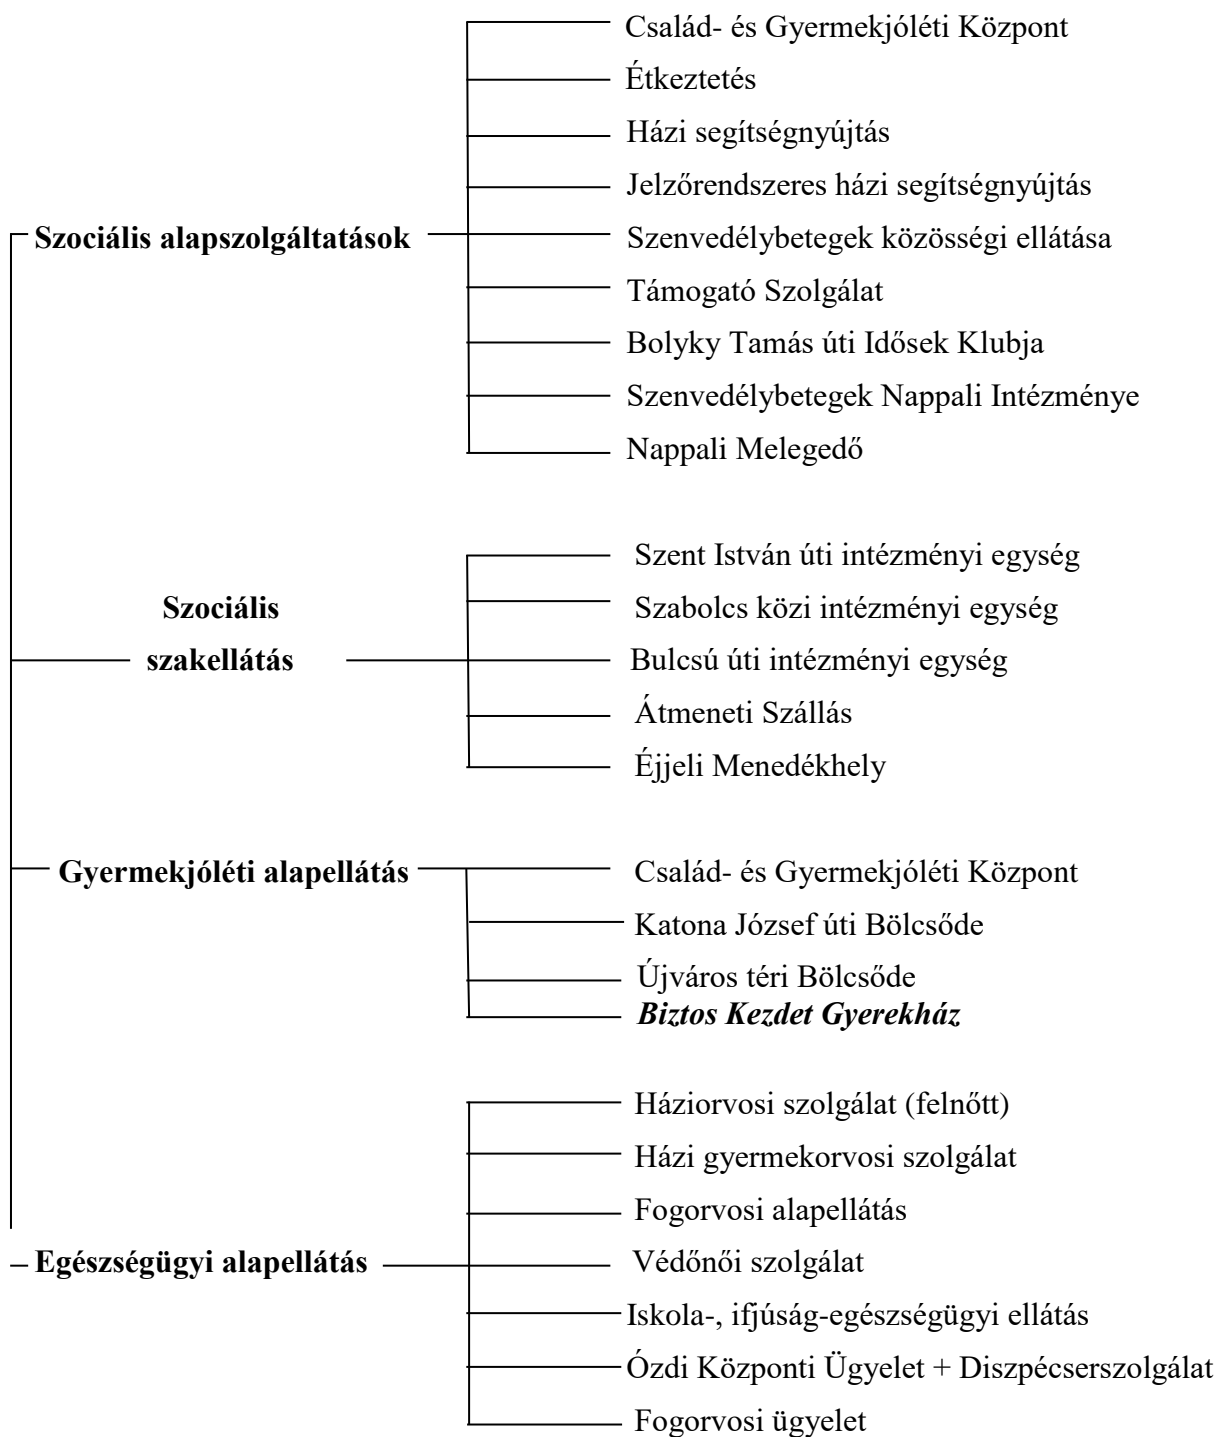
Család- és Gyermekjóléti Központ
Étkeztetés
Házi segítségnyújtás
Jelzőrendszeres házi segítségnyújtás
Szociális alapszolgáltatások
Szenvedélybetegek közösségi ellátása
Támogató Szolgálat
Bolyky Tamás úti Idősek Klubja
Szenvedélybetegek Nappali Intézménye
Nappali Melegedő

Szent István úti intézményi egység
Szociális szakellátás
Szabolcs közi intézményi egység
Bulcsú úti intézményi egység
Átmeneti Szállás
Éjjeli Menedékhely

Gyermekjóléti alapellátás
Család- és Gyermekjóléti Központ
Katona József úti Bölcsőde
Újváros téri Bölcsőde
*Biztos Kezdet Gyerekház*

Háziorvosi szolgálat (felnőtt)
Házi gyermekorvosi szolgálat
Fogorvosi alapellátás
Egészségügyi alapellátás
Védőnői szolgálat
Iskola-, ifjúság-egészségügyi ellátás
Ózdi Központi Ügyelet + Diszpécserszolgálat
Fogorvosi ügyelet